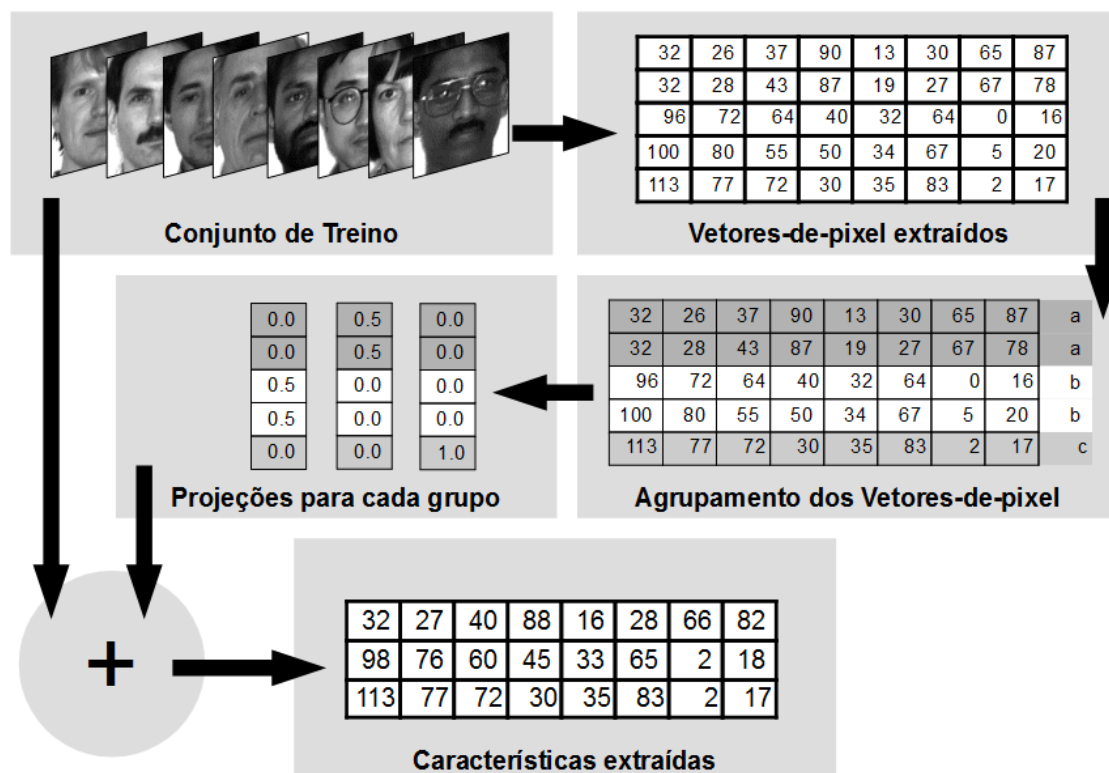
Conjunto de Treino

| 32 | 26 | 37 | 90 | 13 | 30 | 65 | 87 |
|---|---|---|---|---|---|---|---|
| 32 | 28 | 43 | 87 | 19 | 27 | 67 | 78 |
| 96 | 72 | 64 | 40 | 32 | 64 | 0 | 16 |
| 100 | 80 | 55 | 50 | 34 | 67 | 5 | 20 |
| 113 | 77 | 72 | 30 | 35 | 83 | 2 | 17 |

Vetores-de-pixel extraídos

| 32 | 26 | 37 | 90 | 13 | 30 | 65 | 87 | a |
|---|---|---|---|---|---|---|---|---|
| 32 | 28 | 43 | 87 | 19 | 27 | 67 | 78 | a |
| 96 | 72 | 64 | 40 | 32 | 64 | 0 | 16 | b |
| 100 | 80 | 55 | 50 | 34 | 67 | 5 | 20 | b |
| 113 | 77 | 72 | 30 | 35 | 83 | 2 | 17 | c |

Agrupamento dos Vetores-de-pixel

| 0.0 | 0.5 | 0.0 |
|---|---|---|
| 0.0 | 0.5 | 0.0 |
| 0.5 | 0.0 | 0.0 |
| 0.5 | 0.0 | 0.0 |
| 0.0 | 0.0 | 1.0 |

Projeções para cada grupo

+

| 32 | 27 | 40 | 88 | 16 | 28 | 66 | 82 |
|---|---|---|---|---|---|---|---|
| 98 | 76 | 60 | 45 | 33 | 65 | 2 | 18 |
| 113 | 77 | 72 | 30 | 35 | 83 | 2 | 17 |

Características extraídas